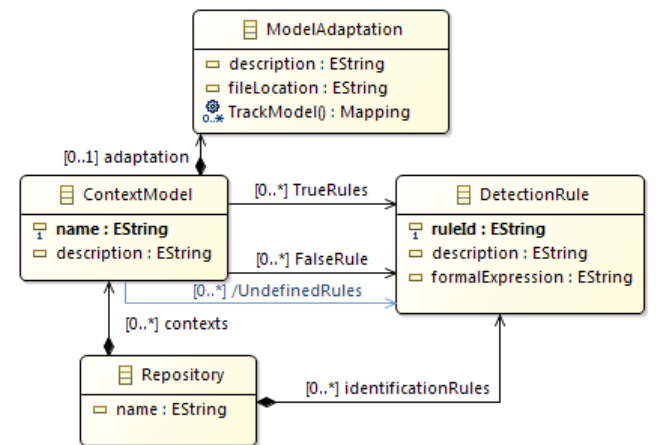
ModelAdaptation
description : EString
fileLocation : EString
0..* TrackModel() : Mapping

[0..1] adaptation

ContextModel
1 name : EString
description : EString

[0..*] TrueRules
[0..*] FalseRule
[0..*] /UndefinedRules

DetectionRule
1 ruleId : EString
description : EString
formalExpression : EString

[0..*] contexts

Repository
name : EString

[0..*] identificationRules